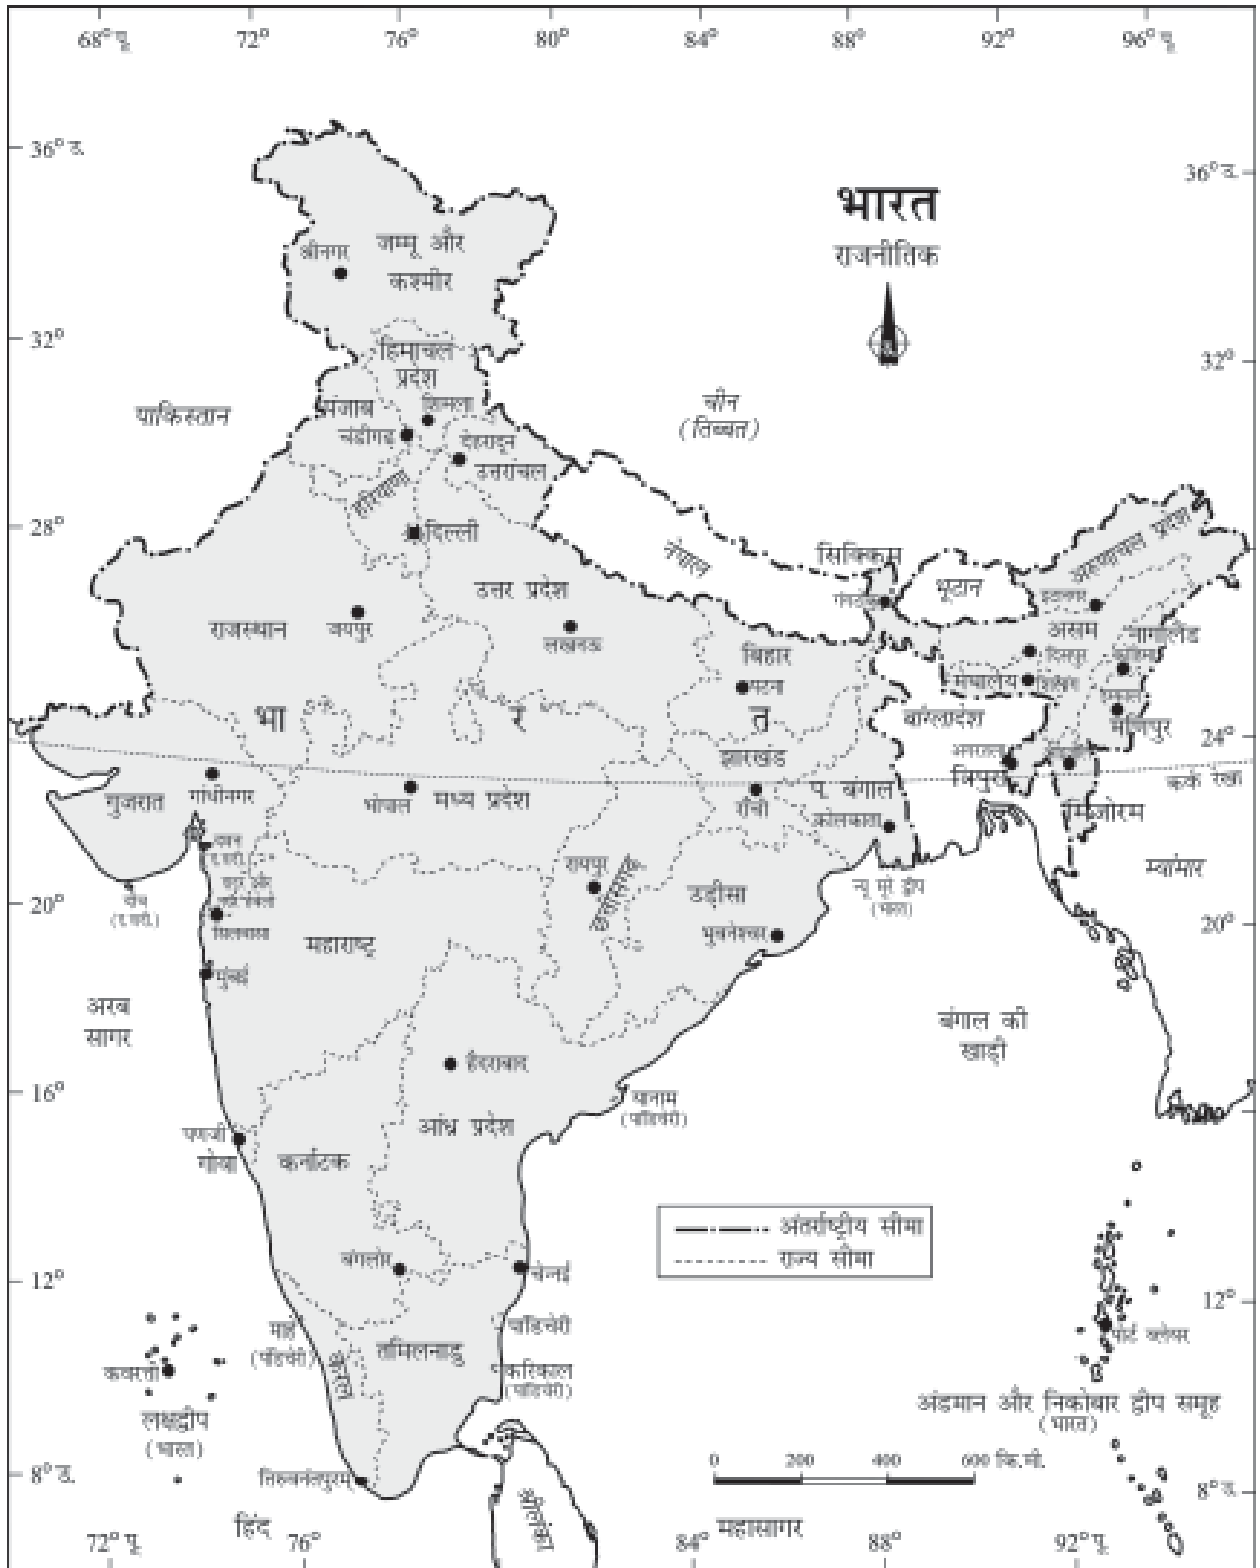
68° पू.
72°
76°
80°
84°
88°
92°
96° पू.

36° उ.
36° उ.

भारत
राजनीतिक

श्रीनगर
जम्मू और कश्मीर

32°
32°

हिमाचल प्रदेश
पाकिस्तान
पंजाब
शिमला
चंडीगढ़
देहरादून
उत्तरांचल
चीन (तिब्बत)
हरियाणा
28°
दिल्ली
नेपाल
सिक्किम
गंगटोक
भूटान
अरुणाचल प्रदेश
ईटानगर
उत्तर प्रदेश
राजस्थान
जयपुर
लखनऊ
असम
नागालैंड
दिसपुर
कोहिमा
बिहार
मेघालय
शिलांग
पटना
इम्फाल
भा
र
त
बांग्लादेश
मणिपुर
24°
24°
झारखंड
अगरतला
आइज़ोल
कर्क रेखा
त्रिपुरा
गांधीनगर
भोपाल
मध्य प्रदेश
राँची
प. बंगाल
गुजरात
मिज़ोरम
कोलकाता
दमन (द.दी.)
दादर और नगर हवेली
रायपुर
छत्तीसगढ़
म्यांमार
उड़ीसा
दीव (द.दी.)
सिलवासा
न्यू मूर द्वीप (भारत)
20°
20°
भुवनेश्वर
महाराष्ट्र
मुंबई
अरब सागर
बंगाल की खाड़ी
हैदराबाद
16°
16°
यानाम (पांडिचेरी)
पणजी
गोवा
आंध्र प्रदेश
कर्नाटक
अंतर्राष्ट्रीय सीमा
राज्य सीमा
बंगलोर
चेन्नई
12°
12°
12°
माहे (पांडिचेरी)
पांडिचेरी
पोर्ट ब्लेयर
कवरत्ती
तमिलनाडु
केरल
कराइकल (पांडिचेरी)
अंडमान और निकोबार द्वीप समूह (भारत)
लक्षद्वीप (भारत)
0
200
400
600 कि.मी.
8° उ.
8° उ.
तिरुवनंतपुरम
श्रीलंका
72° पू.
हिंद
76°
84°
महासागर
88°
92° पू.